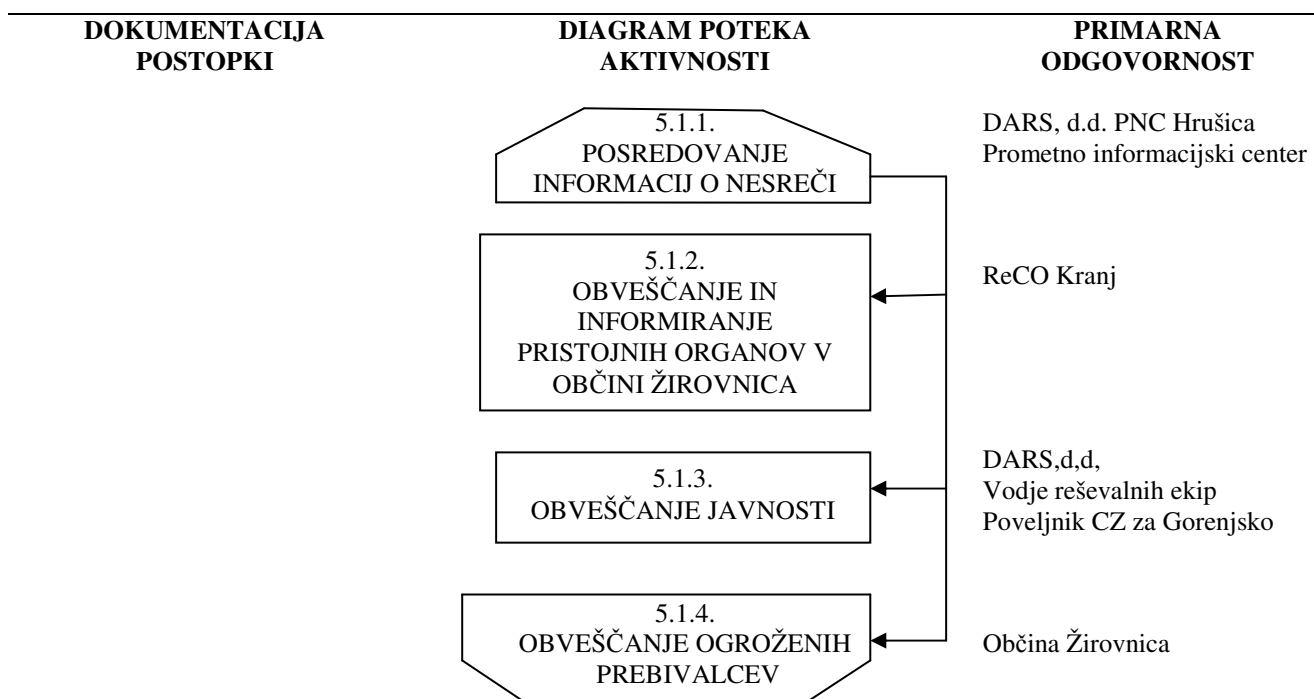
DOKUMENTACIJA POSTOPKI

DIAGRAM POTEKA AKTIVNOSTI

PRIMARNA ODGOVORNOST

5.1.1.
POSREDOVANJE INFORMACIJ O NESREČI

DARS, d.d. PNC Hrušica
Prometno informacijski center

5.1.2.
OBVEŠČANJE IN INFORMIRANJE PRISTOJNIH ORGANOV V OBČINI ŽIROVNICA

ReCO Kranj

5.1.3.
OBVEŠČANJE JAVNOSTI

DARS,d,d,
Vodje reševalnih ekip
Poveljnik CZ za Gorenjsko

5.1.4.
OBVEŠČANJE OGROŽENIH PREBIVALCEV

Občina Žirovnica